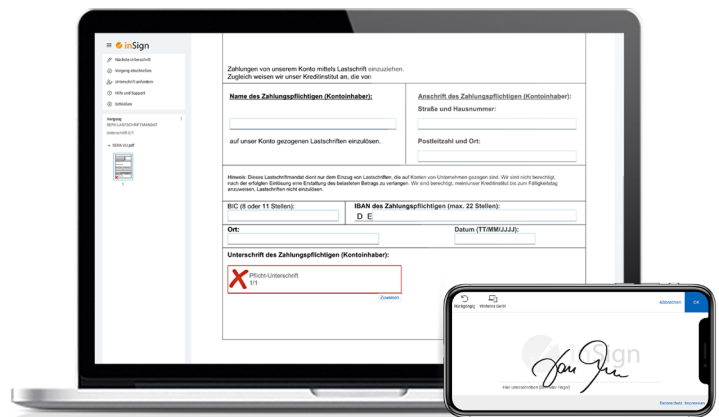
≡ inSign

Nächste Unterschrift
Vorgang abschließen
Unterschrift anfordern
Hilfe und Support
Schließen

Vorgang
SEPA-LASTSCHRIFTMANDAT
Unterschrift 0/1

SEPA-VJ.pdf
1

Zahlungen von unserem Konto mittels Lastschrift einzuziehen. Zugleich weisen wir unser Kreditinstitut an, die vor

Name des Zahlungspflichtigen (Kontoinhaber):

auf unser Konto gezogenen Lastschriften einzulösen.

Anschrift des Zahlungspflichtigen (Kontoinhaber):

Straße und Hausnummer:

Postleitzahl und Ort:

Hinweis: Dieses Lastschriftmandat dient nur dem Einzug von Lastschriften, die auf Konten von Unternehmen gezogen sind. Wir sind nicht berechtigt, nach der erfolgten Einlösung eine Erstattung des belasteten Betrags zu verlangen. Wir sind berechtigt, unser Kreditinstitut bis zum Fälligkeitstag anzuweisen, Lastschriften nicht einzulösen.

BIC (8 oder 11 Stellen):

IBAN des Zahlungspflichtigen (max. 22 Stellen):
D E

Ort:

Datum (TT/MM/JJJJ):

Unterschrift des Zahlungspflichtigen (Kontoinhaber):

Pflicht-Unterschrift
1/1

Zuweisen

Rückgängig
Wirklich Gerät

Abbrechen
OK

inSign

Hier unterschreiben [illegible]

Datenschutz Impressum